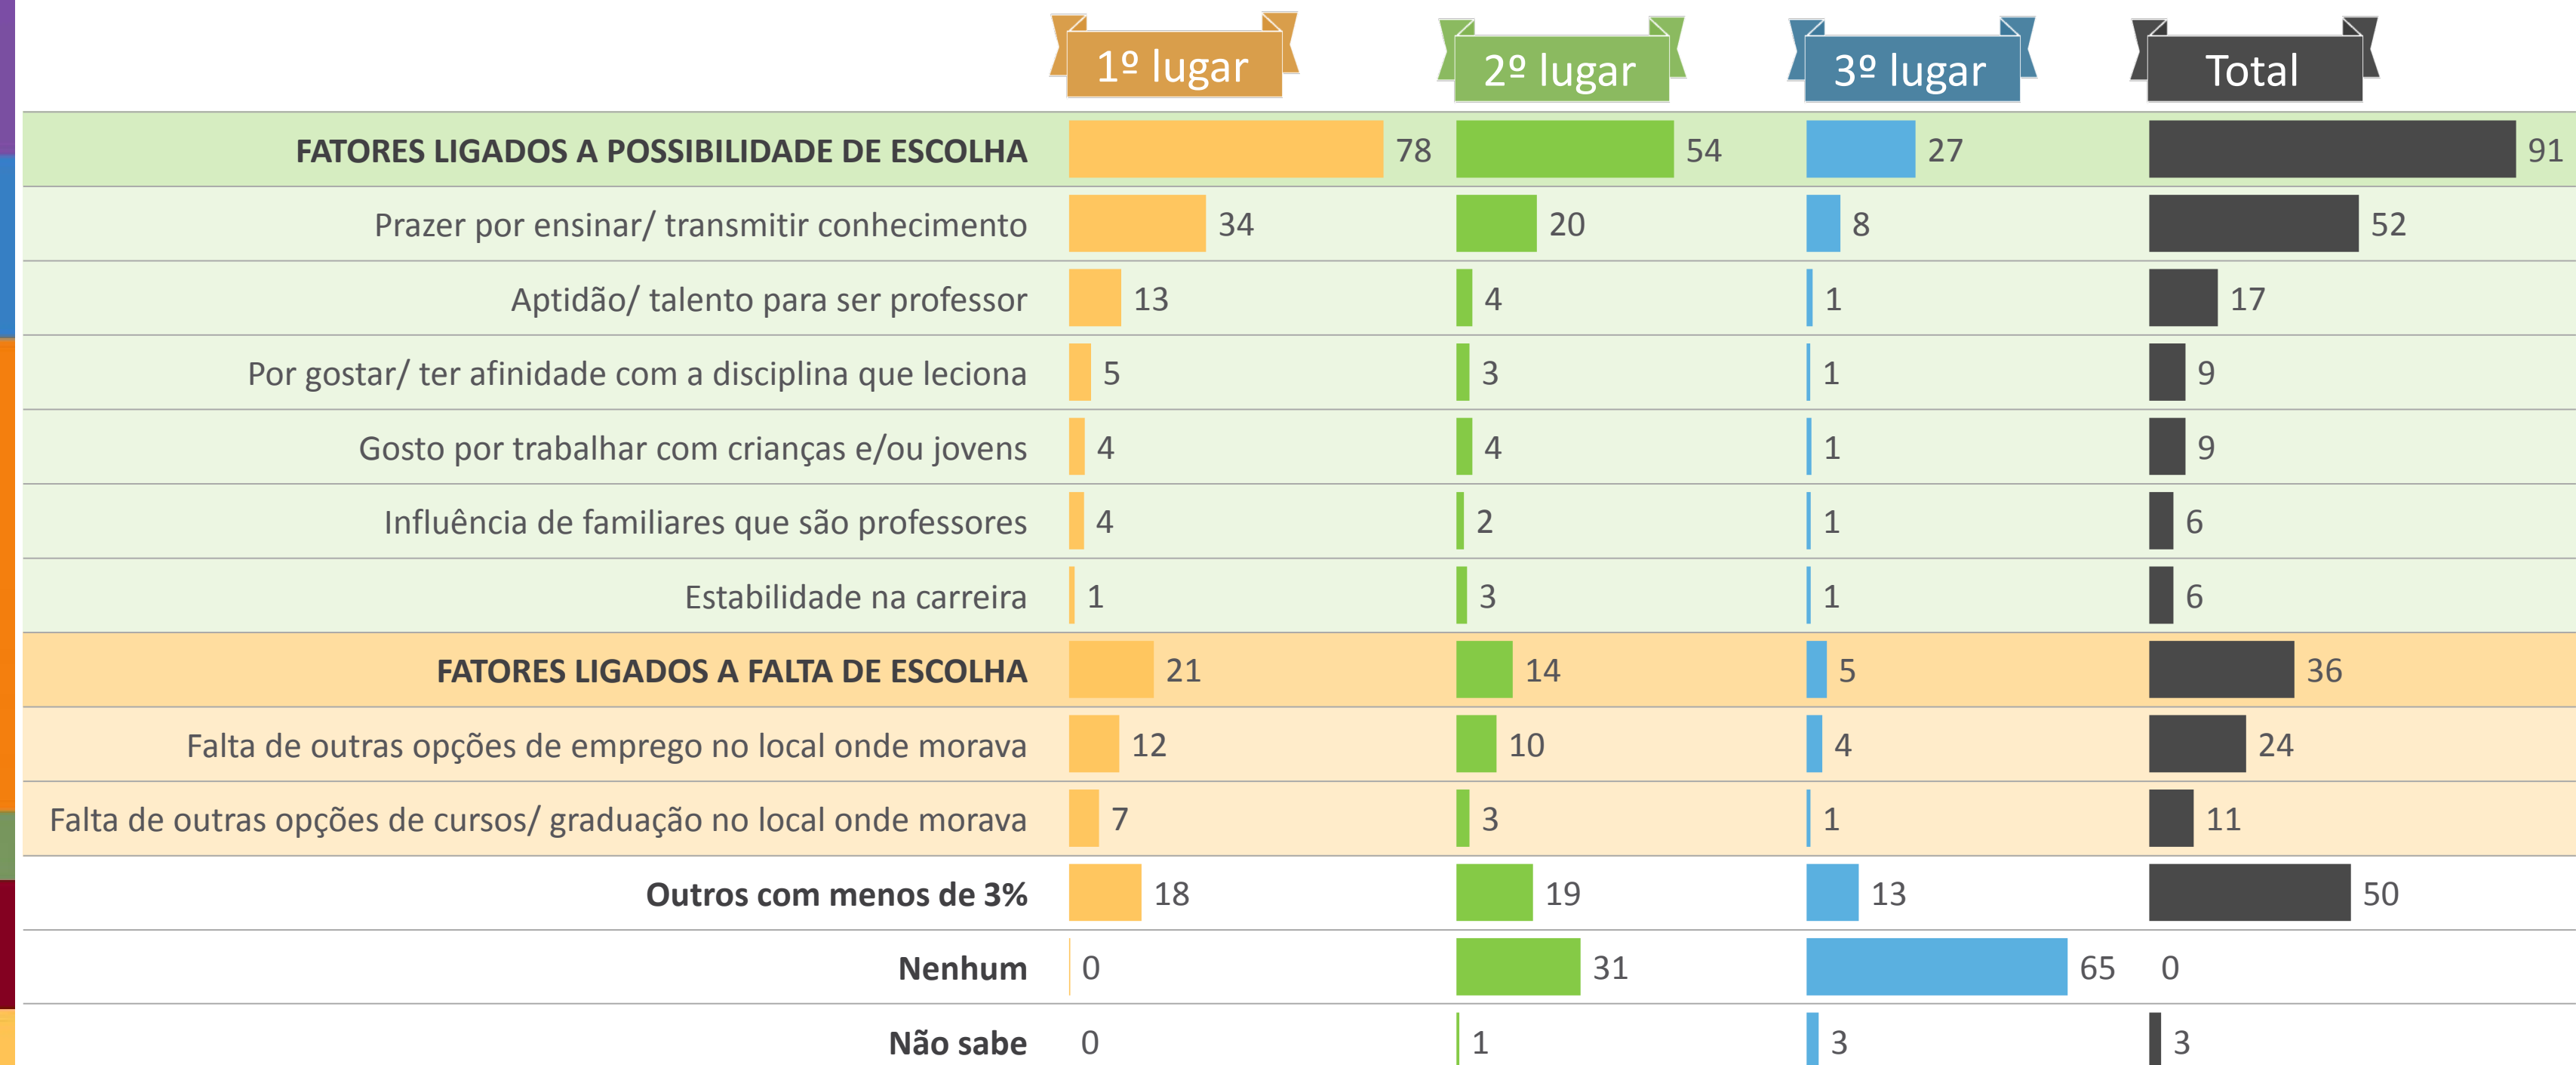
|  | 1º lugar | 2º lugar | 3º lugar | Total |
|---|---|---|---|---|
| FATORES LIGADOS A POSSIBILIDADE DE ESCOLHA | 78 | 54 | 27 | 91 |
| Prazer por ensinar/ transmitir conhecimento | 34 | 20 | 8 | 52 |
| Aptidão/ talento para ser professor | 13 | 4 | 1 | 17 |
| Por gostar/ ter afinidade com a disciplina que leciona | 5 | 3 | 1 | 9 |
| Gosto por trabalhar com crianças e/ou jovens | 4 | 4 | 1 | 9 |
| Influência de familiares que são professores | 4 | 2 | 1 | 6 |
| Estabilidade na carreira | 1 | 3 | 1 | 6 |
| FATORES LIGADOS A FALTA DE ESCOLHA | 21 | 14 | 5 | 36 |
| Falta de outras opções de emprego no local onde morava | 12 | 10 | 4 | 24 |
| Falta de outras opções de cursos/ graduação no local onde morava | 7 | 3 | 1 | 11 |
| Outros com menos de 3% | 18 | 19 | 13 | 50 |
| Nenhum | 0 | 31 | 65 | 0 |
| Não sabe | 0 | 1 | 3 | 3 |